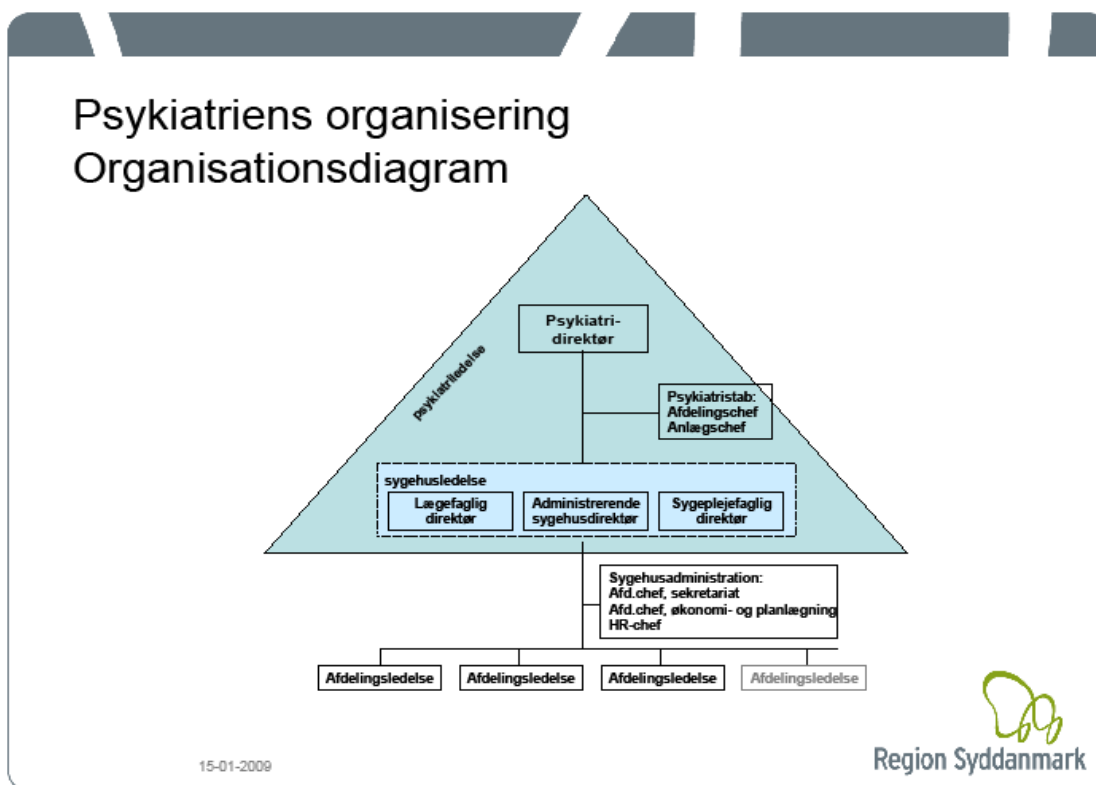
Psykiatriens organisering
Organisationsdiagram

psykiatriledelse

Psykiatri-direktør

Psykiatristab:
Afdelingschef
Anlægschef

sygehusledelse

Lægefaglig direktør

Administrerende sygehusdirektør

Sygeplejefaglig direktør

Sygehusadministration:
Afd.chef, sekretariat
Afd.chef, økonomi- og planlægning
HR-chef

Afdelingsledelse

Afdelingsledelse

Afdelingsledelse

Afdelingsledelse

15-01-2009

Region Syddanmark